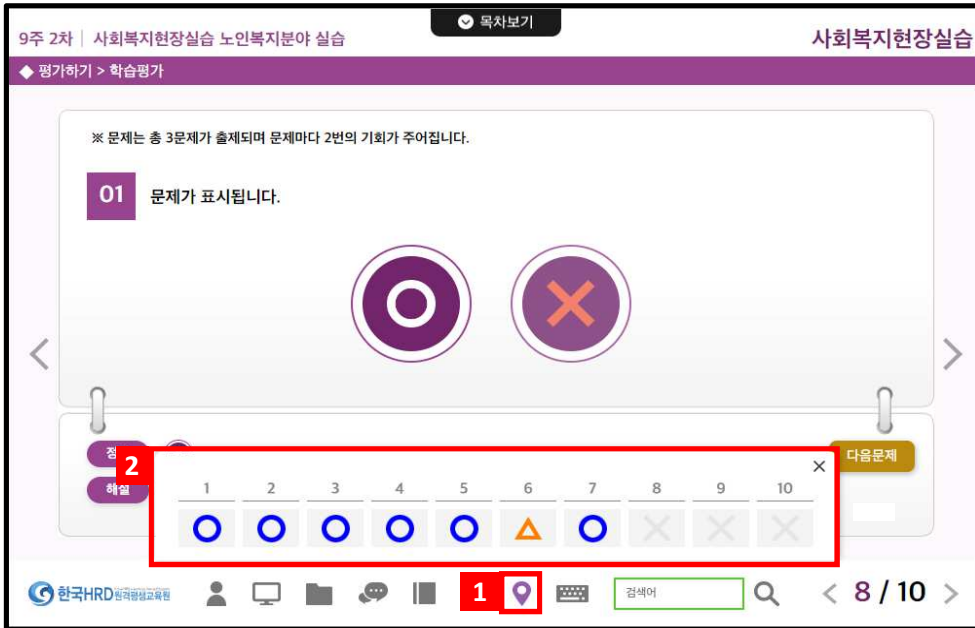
목차보기

9주 2차 | 사회복지현장실습 노인복지분야 실습

사회복지현장실습

◆ 평가하기 > 학습평가

※ 문제는 총 3문제가 출제되며 문제마다 2번의 기회가 주어집니다.

01 문제가 표시됩니다.

정

해설

다음문제

2

| 1 | 2 | 3 | 4 | 5 | 6 | 7 | 8 | 9 | 10 |
|---|---|---|---|---|---|---|---|---|---|
| O | O | O | O | O | △ | O | ✕ | ✕ | ✕ |

한국HRD원격평생교육원

1

검색어

8 / 10